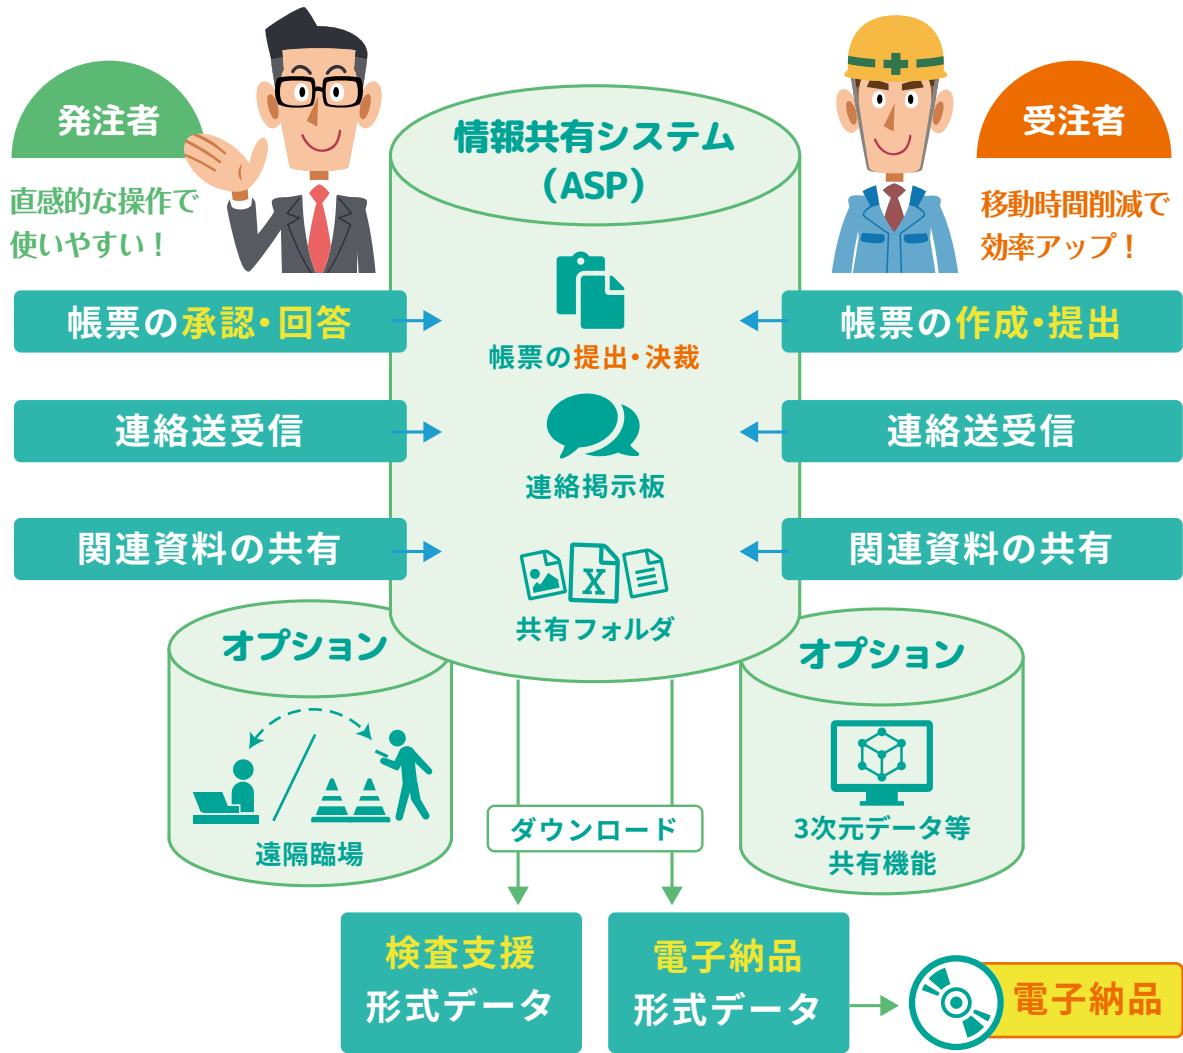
発注者

直感的な操作で使いやすい！

情報共有システム（ASP）

受注者

移動時間削減で効率アップ！

帳票の承認・回答

帳票の提出・決裁

帳票の作成・提出

連絡送受信

連絡掲示板

連絡送受信

関連資料の共有

共有フォルダ

関連資料の共有

オプション

遠隔臨場

オプション

3次元データ等共有機能

ダウンロード

検査支援形式データ

電子納品形式データ

電子納品